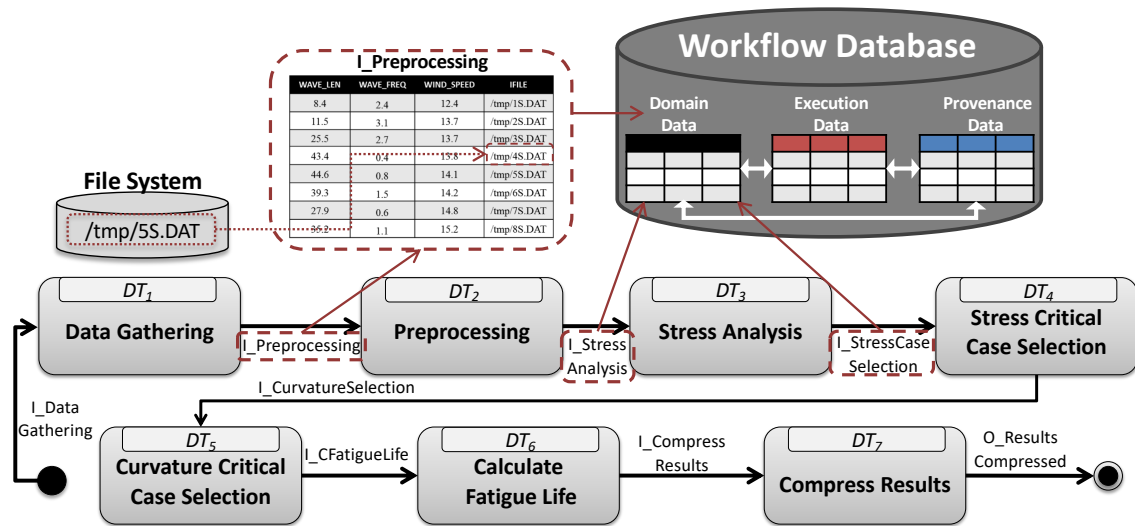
Workflow Database

Domain Data

Execution Data

Provenance Data

I_Preprocessing

| WAVE_LEN | WAVE_FREQ | WIND_SPEED | IFILE |
|---|---|---|---|
| 8.4 | 2.4 | 12.4 | /tmp/1S.DAT |
| 11.5 | 3.1 | 13.7 | /tmp/2S.DAT |
| 25.5 | 2.7 | 13.7 | /tmp/3S.DAT |
| 43.4 | 0.4 | 15.8 | /tmp/4S.DAT |
| 44.6 | 0.8 | 14.1 | /tmp/5S.DAT |
| 39.3 | 1.5 | 14.2 | /tmp/6S.DAT |
| 27.9 | 0.6 | 14.8 | /tmp/7S.DAT |
| 35.2 | 1.1 | 15.2 | /tmp/8S.DAT |

File System

/tmp/5S.DAT

$DT_1$
Data Gathering

I_Preprocessing

$DT_2$
Preprocessing

I_Stress Analysis

$DT_3$
Stress Analysis

I_StressCase Selection

$DT_4$
Stress Critical Case Selection

I_CurvatureSelection

I_Data Gathering

$DT_5$
Curvature Critical Case Selection

I_CFatigueLife

$DT_6$
Calculate Fatigue Life

I_Compress Results

$DT_7$
Compress Results

O_Results Compressed